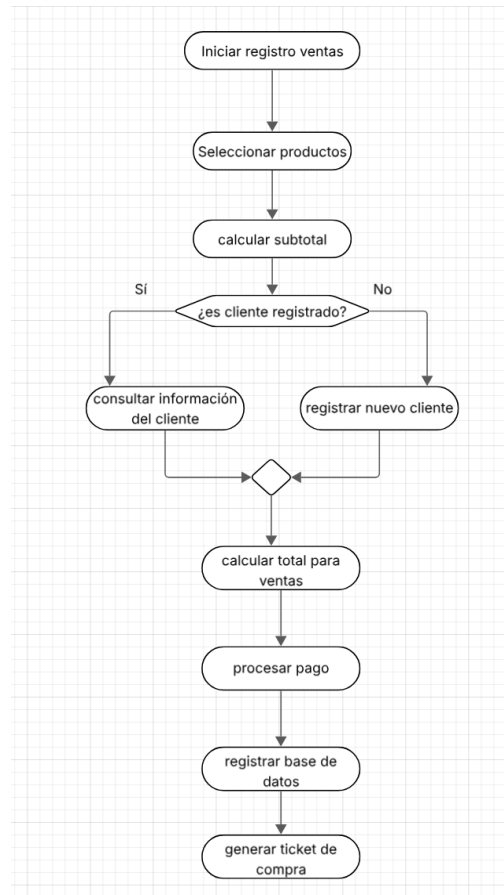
Iniciar registro ventas

Seleccionar productos

calcular subtotal

Sí

¿es cliente registrado?

No

consultar información del cliente

registrar nuevo cliente

calcular total para ventas

procesar pago

registrar base de datos

generar ticket de compra